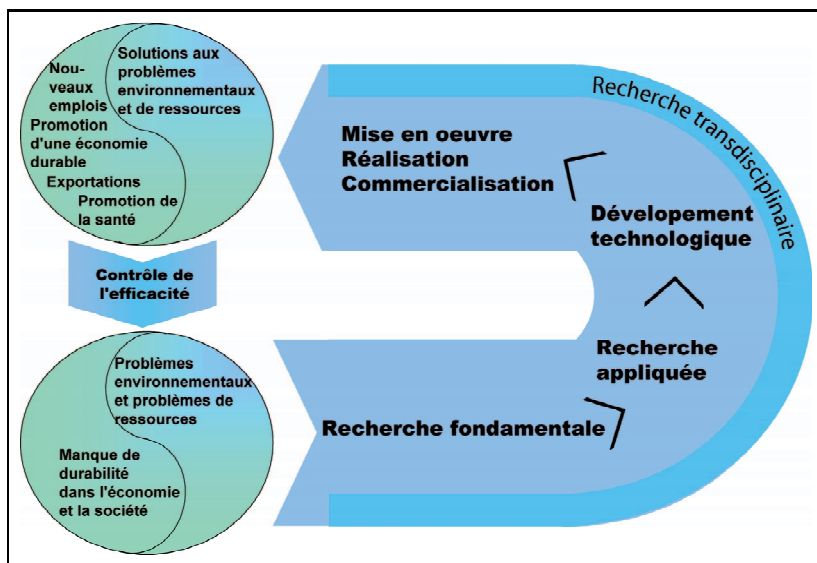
Nouveaux emplois
Promotion d'une économie durable
Exportations
Promotion de la santé

Solutions aux problèmes environnementaux et de ressources

Contrôle de l'efficacité

Problèmes environnementaux et problèmes de ressources

Manque de durabilité dans l'économie et la société

Recherche transdisciplinaire

Mise en oeuvre
Réalisation
Commercialisation

Dévelopement technologique

Recherche appliquée

Recherche fondamentale